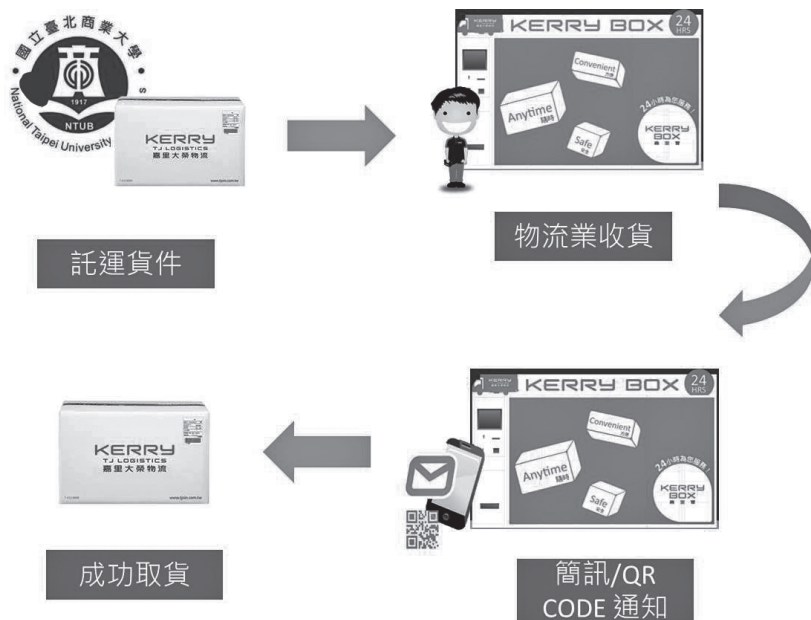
國立臺北商業大學
1917
NTUB
National Taipei University

KERRY
TJ LOGISTICS
嘉里大榮物流

KERRY BOX
24 HRS
Convenient
Anytime 隨時
Safe
24小時為您服務!
KERRY BOX

託運貨件

物流業收貨

KERRY BOX
24 HRS
Convenient
Anytime 隨時
Safe
24小時為您服務!
KERRY BOX

KERRY
TJ LOGISTICS
嘉里大榮物流

成功取貨

簡訊/QR CODE 通知